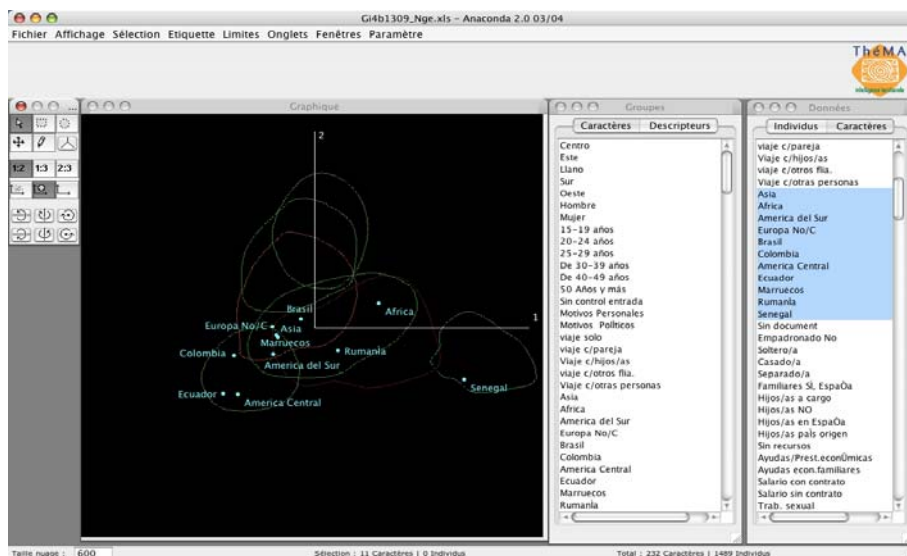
Gi4b1309_Nge.xls - Anaconda 2.0 03/04

Fichier Affichage Sélection Etiquette Limites Onglets Fenêtres Paramètre

ThéMA

Graphique

1:2 1:3 2:3

2

1

Brasil
Africa
Europa No/C
Asia
Marruecos
Colombia
Rumania
America del Sur
Senegal
Ecuador
America Central

Groupes

Caractères Descripteurs

Centro
Este
Llano
Sur
Oeste
Hombre
Mujer
15-19 años
20-24 años
25-29 años
De 30-39 años
De 40-49 años
50 Años y más
Sin control entrada
Motivos Personales
Motivos Políticos
viaje solo
viaje c/pareja
Viaje c/hijos/as
viaje c/otros flia.
Viaje c/otras personas
Asia
Africa
America del Sur
Europa No/C
Brasil
Colombia
America Central
Ecuador
Marruecos
Rumania

Données

Individus Caractères

viaje c/pareja
Viaje c/hijos/as
viaje c/otros flia.
Viaje c/otras personas
Asia
Africa
America del Sur
Europa No/C
Brasil
Colombia
America Central
Ecuador
Marruecos
Rumania
Senegal
Sin document
Empadronado No
Soltero/a
Casado/a
Separado/a
Familiares Sí, EspaÒa
Hijos/as a cargo
Hijos/as NO
Hijos/as en EspaÒa
Hijos/as país origen
Sin recursos
Ayudas/Prest.econÛmicas
Ayudas econ.familiares
Salario con contrato
Salario sin contrato
Trab. sexual

Taille nuage : 600

Sélection : 11 Caractères | 0 Individus

Total : 232 Caractères | 1489 Individus